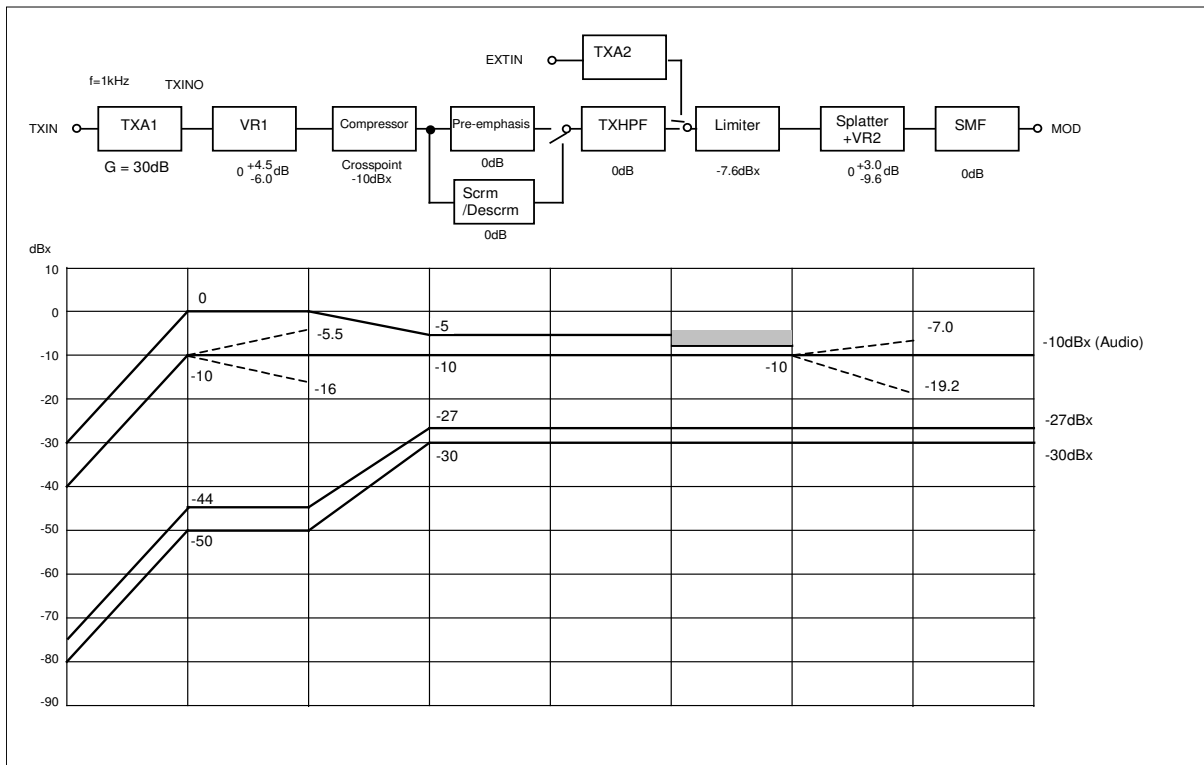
EXTIN
TXA2

f=1kHz
TXINO

TXIN
TXA1
G = 30dB
VR1
$0^{+4.5}_{-6.0}$dB
Compressor
Crosspoint -10dBx
Pre-emphasis
0dB
Scrm /Descrm
0dB
TXHPF
0dB
Limiter
-7.6dBx
Splatter +VR2
$0^{+3.0}_{-9.6}$dB
SMF
0dB
MOD

dBx
10
0
-10
-20
-30
-40
-50
-60
-70
-80
-90

0
-5.5
-5
-10
-16
-10
-10
-7.0
-19.2
-10dBx (Audio)
-27
-30
-27dBx
-30dBx
-44
-50